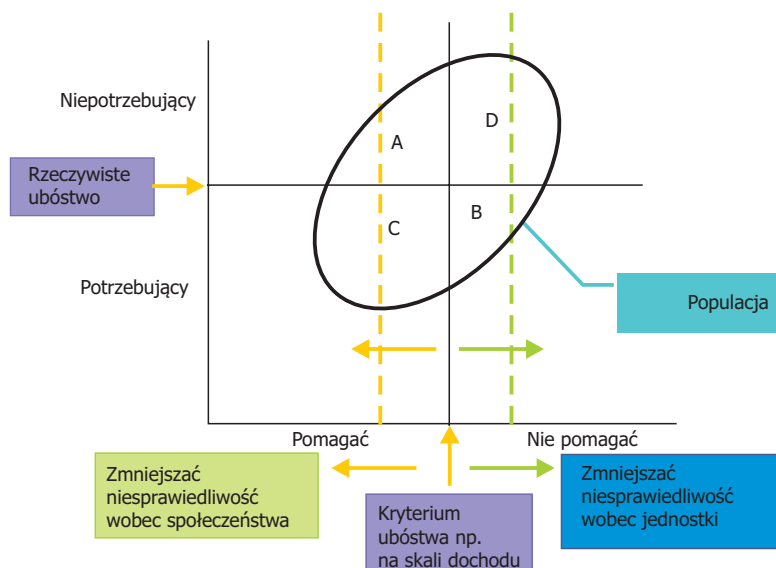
Niepotrzebujący

Rzeczywiste ubóstwo

Potrzebujący

A

D

C

B

Populacja

Pomagać

Nie pomagać

Zmniejszać niesprawiedliwość wobec społeczeństwa

Kryterium ubóstwa np. na skali dochodu

Zmniejszać niesprawiedliwość wobec jednostki